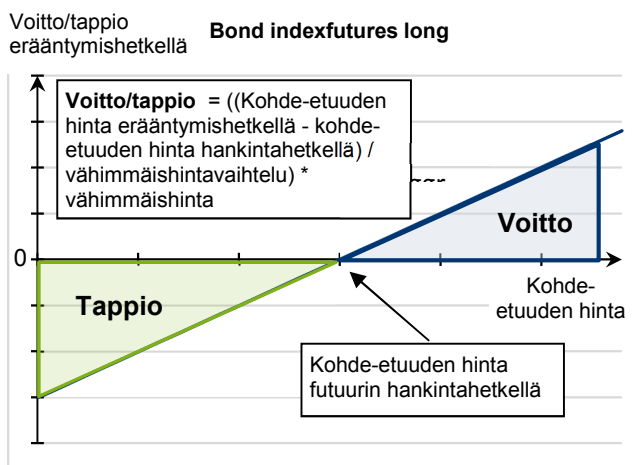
Voitto/tappio erääntymishetkellä

Bond indexfutures long

Voitto/tappio = ((Kohde-etuuden hinta erääntymishetkellä - kohde-etuuden hinta hankintahetkellä) / vähimmäishintavaihtelu) * vähimmäishinta

0

Voitto

Tappio

Kohde-etuuden hinta

Kohde-etuuden hinta futuurin hankintahetkellä